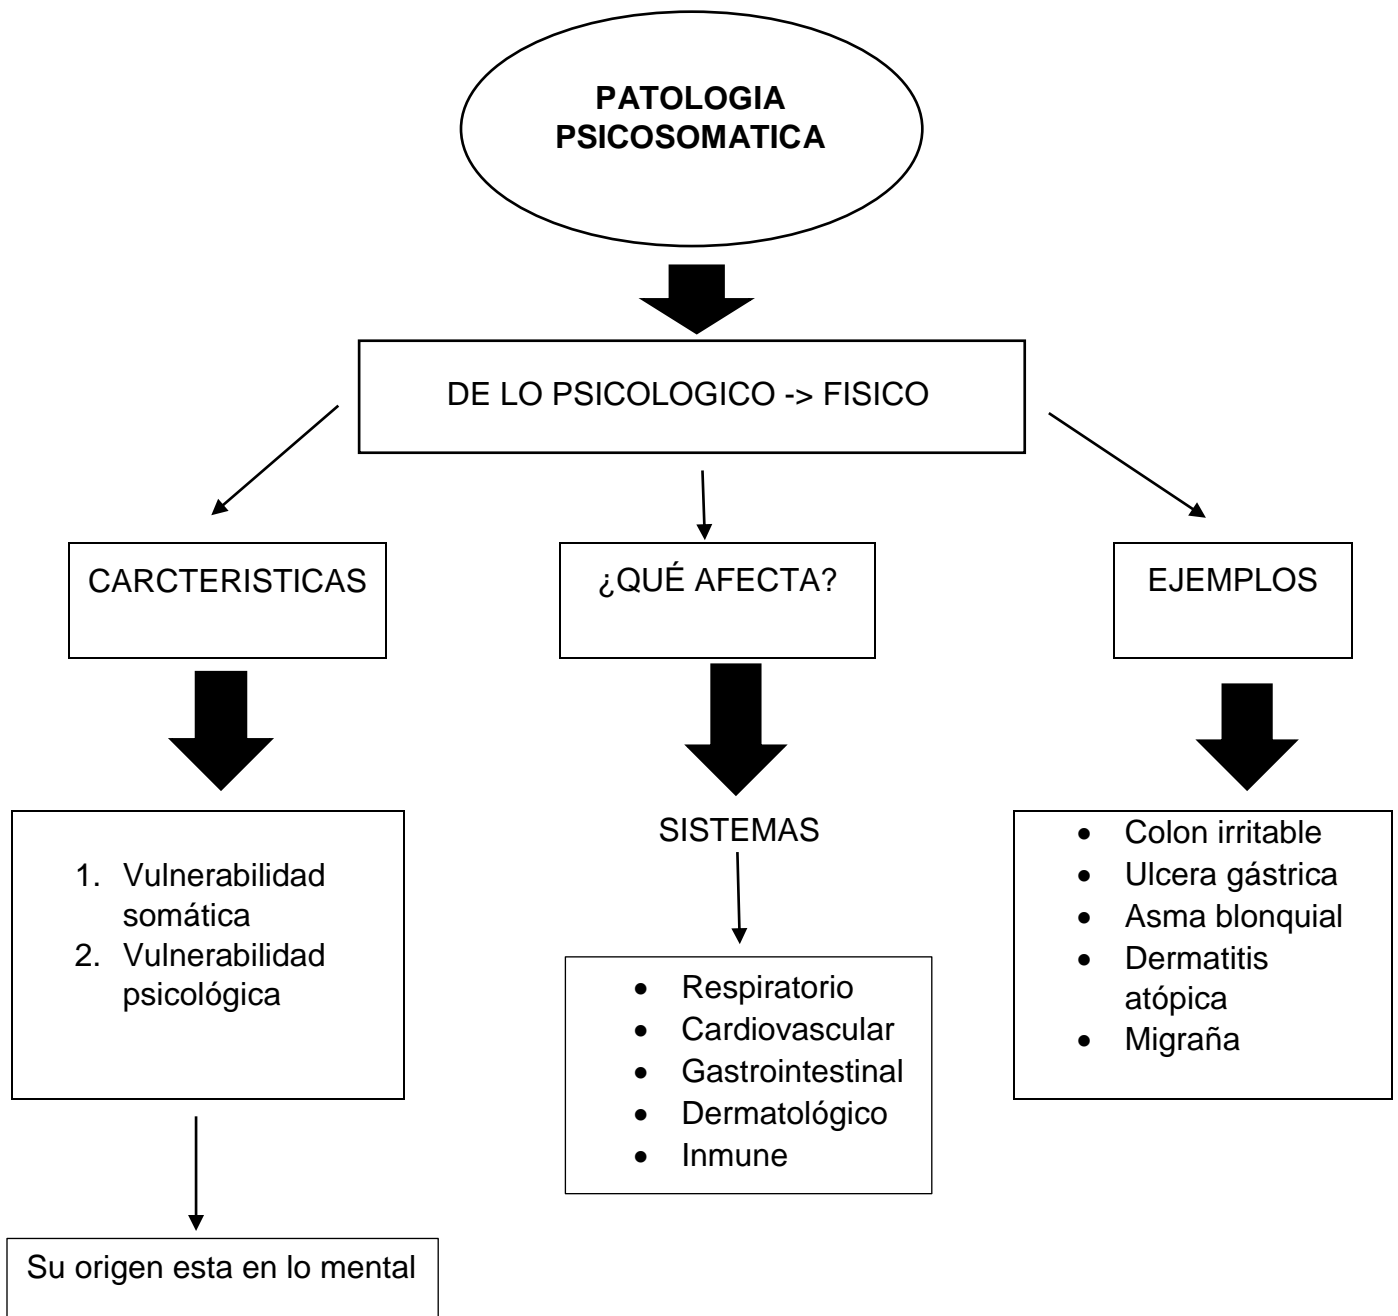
PATOLOGIA PSICOSOMATICA

DE LO PSICOLOGICO -> FISICO

CARCTERISTICAS

¿QUÉ AFECTA?

EJEMPLOS

1. Vulnerabilidad somática
2. Vulnerabilidad psicológica

Su origen esta en lo mental

SISTEMAS

- Respiratorio
- Cardiovascular
- Gastrointestinal
- Dermatológico
- Inmune

- Colon irritable
- Ulcera gástrica
- Asma blonquial
- Dermatitis atópica
- Migraña